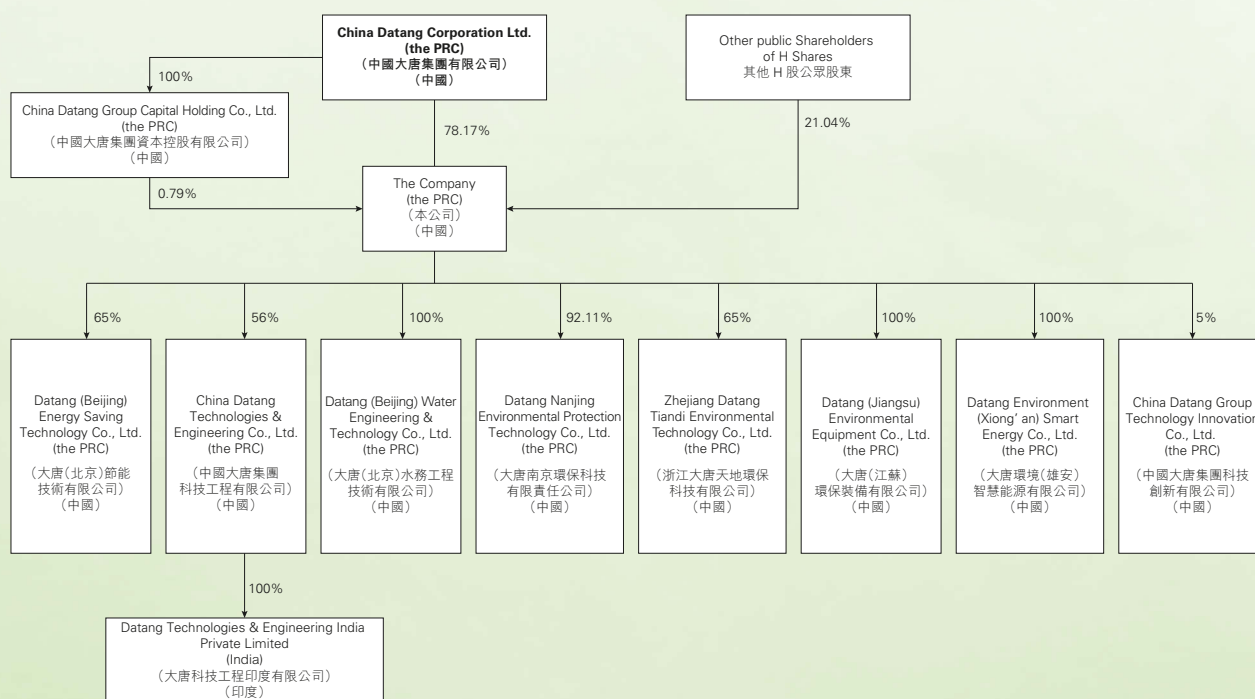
China Datang Corporation Ltd.
(the PRC)
(中國大唐集團有限公司)
(中國)

Other public Shareholders of H Shares
其他 H 股公眾股東

100%

China Datang Group Capital Holding Co., Ltd.
(the PRC)
(中國大唐集團資本控股有限公司)
(中國)

78.17%

21.04%

0.79%

The Company
(the PRC)
(本公司)
(中國)

65%

56%

100%

92.11%

65%

100%

100%

5%

Datang (Beijing) Energy Saving Technology Co., Ltd.
(the PRC)
(大唐(北京)節能技術有限公司)
(中國)

China Datang Technologies & Engineering Co., Ltd.
(the PRC)
(中國大唐集團科技工程有限公司)
(中國)

Datang (Beijing) Water Engineering & Technology Co., Ltd.
(the PRC)
(大唐(北京)水務工程技術有限公司)
(中國)

Datang Nanjing Environmental Protection Technology Co., Ltd.
(the PRC)
(大唐南京環保科技有限責任公司)
(中國)

Zhejiang Datang Tiandi Environmental Technology Co., Ltd.
(the PRC)
(浙江大唐天地環保科技有限公司)
(中國)

Datang (Jiangsu) Environmental Equipment Co., Ltd.
(the PRC)
(大唐(江蘇)環保裝備有限公司)
(中國)

Datang Environment (Xiong' an) Smart Energy Co., Ltd.
(the PRC)
(大唐環境(雄安)智慧能源有限公司)
(中國)

China Datang Group Technology Innovation Co., Ltd.
(the PRC)
(中國大唐集團科技創新有限公司)
(中國)

100%

Datang Technologies & Engineering India Private Limited
(India)
(大唐科技工程印度有限公司)
(印度)